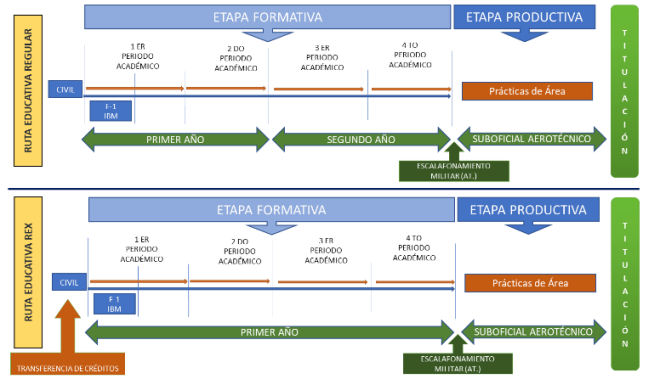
RUTA EDUCATIVA REGULAR

ETAPA FORMATIVA

ETAPA PRODUCTIVA

TITULACIÓN

1 ER PERIODO ACADÉMICO

2 DO PERIODO ACADÉMICO

3 ER PERIODO ACADÉMICO

4 TO PERIODO ACADÉMICO

CIVIL

F-1 IBM

Prácticas de Área

PRIMER AÑO

SEGUNDO AÑO

SUBOFICIAL AEROTÉCNICO

ESCALAFONAMIENTO MILITAR (AT.)

RUTA EDUCATIVA REX

ETAPA FORMATIVA

ETAPA PRODUCTIVA

TITULACIÓN

1 ER PERIODO ACADÉMICO

2 DO PERIODO ACADÉMICO

3 ER PERIODO ACADÉMICO

4 TO PERIODO ACADÉMICO

CIVIL

F-1 IBM

Prácticas de Área

PRIMER AÑO

SUBOFICIAL AEROTÉCNICO

TRANSFERENCIA DE CRÉDITOS

ESCALAFONAMIENTO MILITAR (AT.)